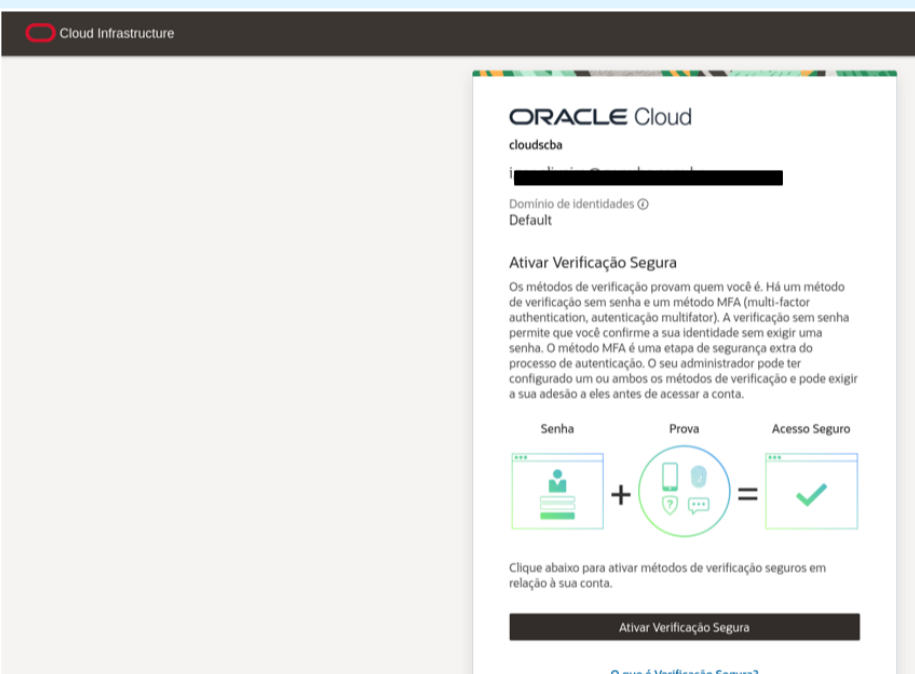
Cloud Infrastructure

ORACLE Cloud

cloudscba

i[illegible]

Domínio de identidades
Default

Ativar Verificação Segura

Os métodos de verificação provam quem você é. Há um método de verificação sem senha e um método MFA (multi-factor authentication, autenticação multifator). A verificação sem senha permite que você confirme a sua identidade sem exigir uma senha. O método MFA é uma etapa de segurança extra do processo de autenticação. O seu administrador pode ter configurado um ou ambos os métodos de verificação e pode exigir a sua adesão a eles antes de acessar a conta.

Senha

Prova

Acesso Seguro

+

=

Clique abaixo para ativar métodos de verificação seguros em relação à sua conta.

Ativar Verificação Segura

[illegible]